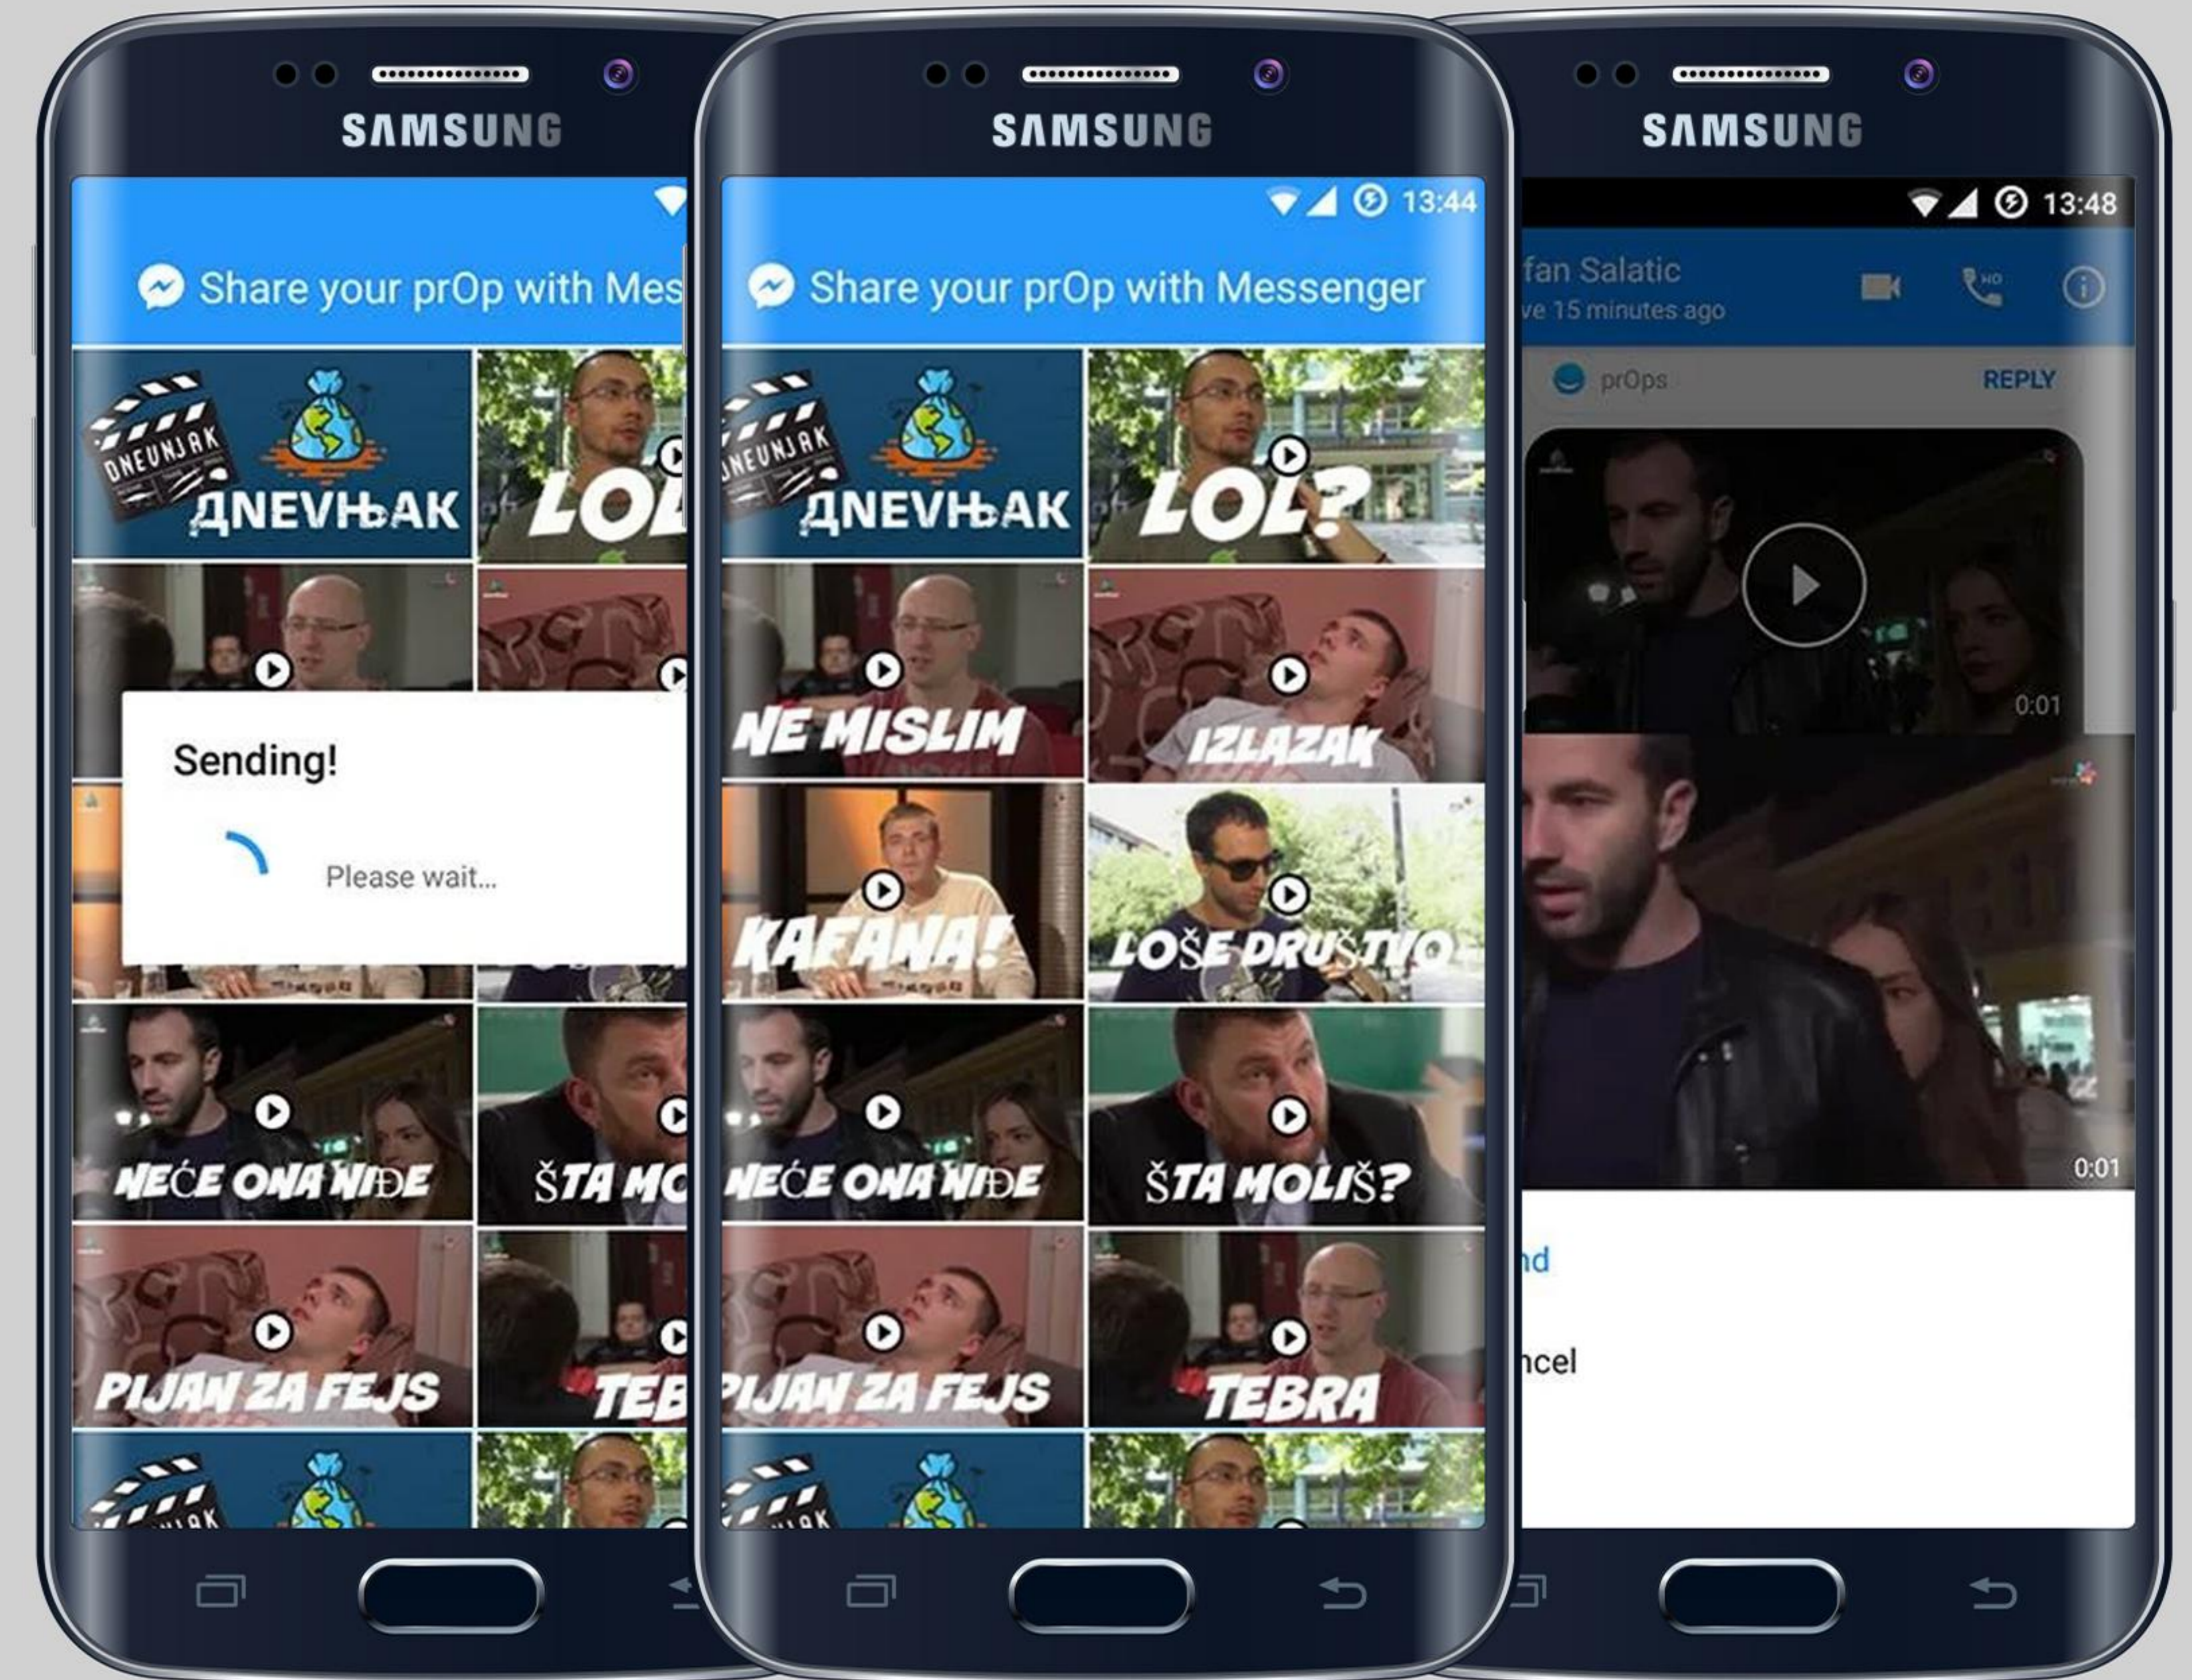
SAMSUNG

Share your prOp with Mes

DNEVNJAK
ДNEVЊAK

LOL

Sending!

Please wait...

NEĆE ONA NIĐE

ŠTA MO

PIJAN ZA FEJS

TEB

SAMSUNG

13:44

Share your prOp with Messenger

DNEVNJAK
ДNEVЊAK

LOL?

NE MISLIM

IZLAZAK

KAFANA!

LOŠE DRUŠTVO

NEĆE ONA NIĐE

ŠTA MOLIŠ?

PIJAN ZA FEJS

TEBRA

SAMSUNG

13:48

fan Salatic
ve 15 minutes ago

prOps

REPLY

0:01

0:01

nd

ncel